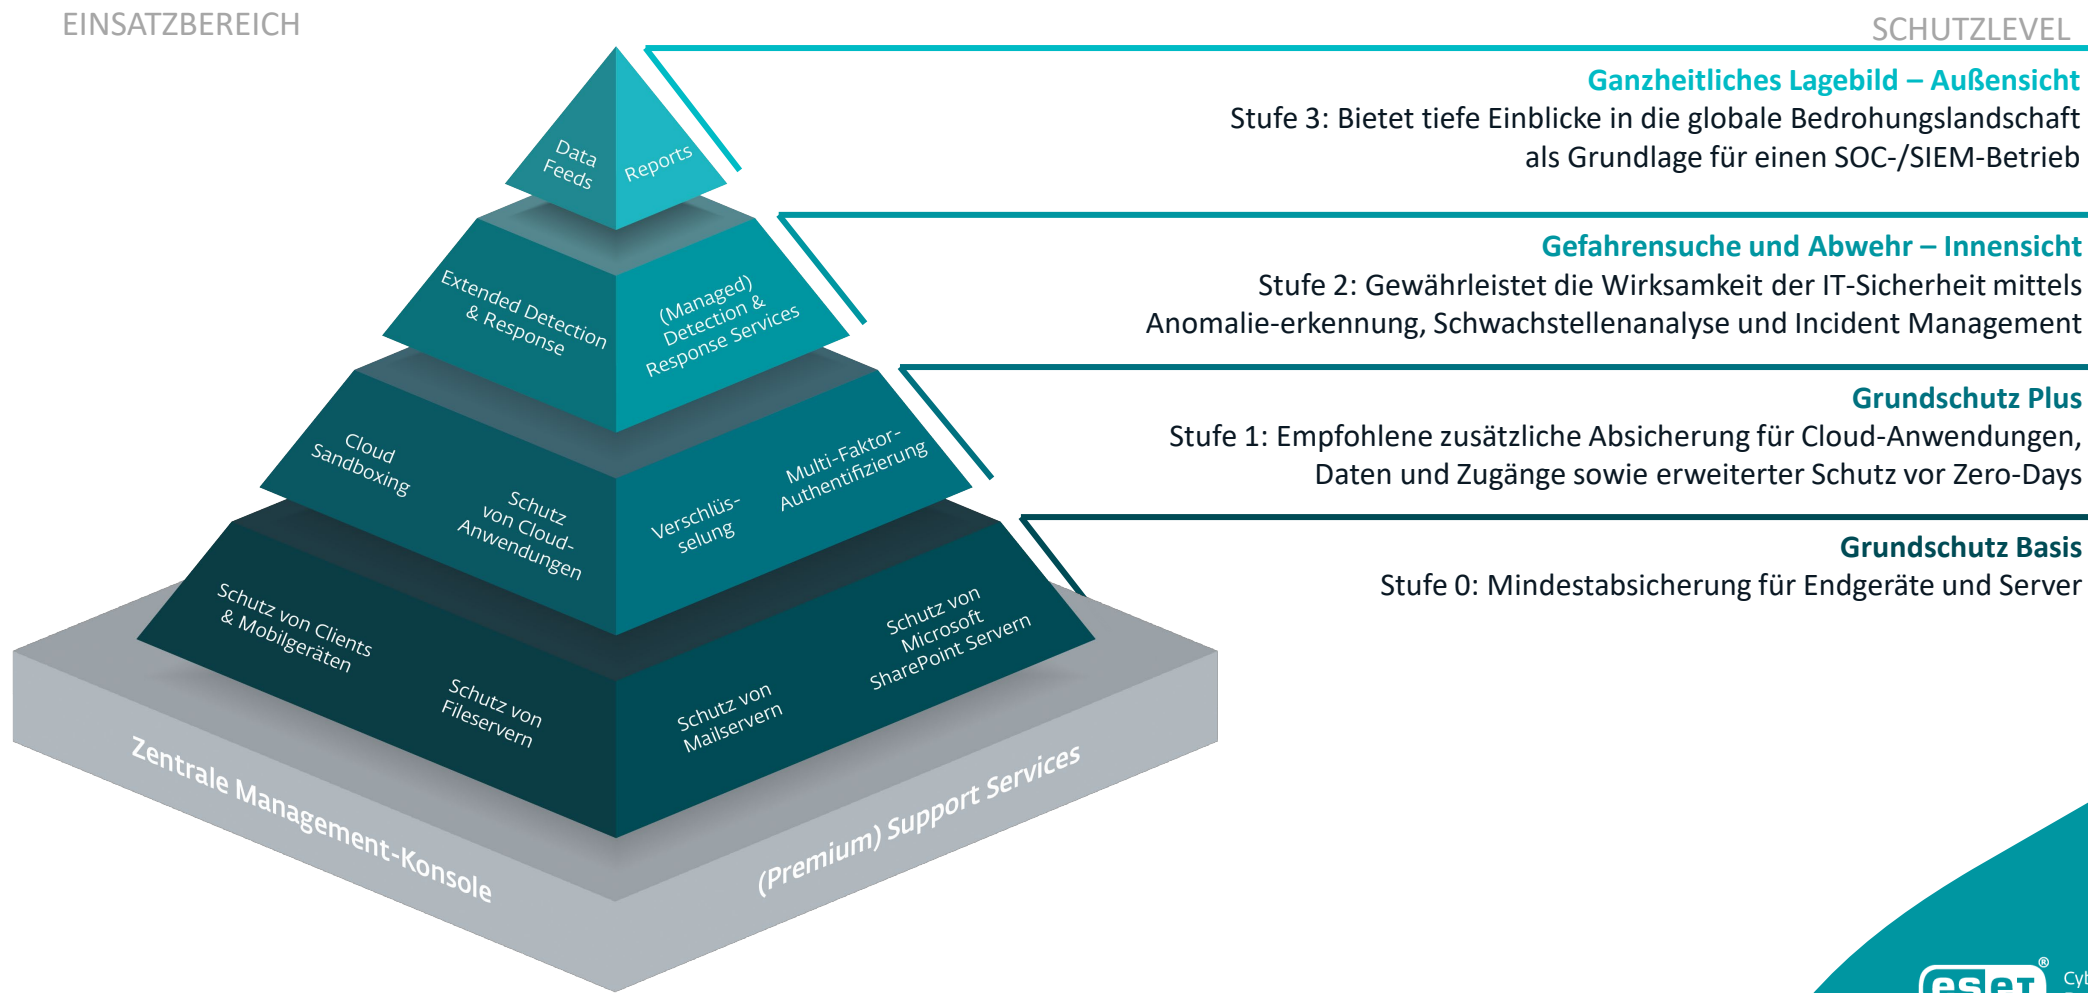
EINSATZBEREICH

SCHUTZLEVEL

Data Feeds

Reports

Ganzheitliches Lagebild – Außensicht
Stufe 3: Bietet tiefe Einblicke in die globale Bedrohungslandschaft als Grundlage für einen SOC-/SIEM-Betrieb

Extended Detection & Response

(Managed) Detection & Response Services

Gefahrensuche und Abwehr – Innensicht
Stufe 2: Gewährleistet die Wirksamkeit der IT-Sicherheit mittels Anomalie-erkennung, Schwachstellenanalyse und Incident Management

Cloud Sandboxing

Schutz von Cloud-Anwendungen

Verschlüs-selung

Multi-Faktor-Authentifizierung

Grundschutz Plus
Stufe 1: Empfohlene zusätzliche Absicherung für Cloud-Anwendungen, Daten und Zugänge sowie erweiterter Schutz vor Zero-Days

Schutz von Clients & Mobilgeräten

Schutz von Fileservern

Schutz von Mailservern

Schutz von Microsoft SharePoint Servern

Grundschutz Basis
Stufe 0: Mindestabsicherung für Endgeräte und Server

Zentrale Management-Konsole

(Premium) Support Services

eset® Cyb